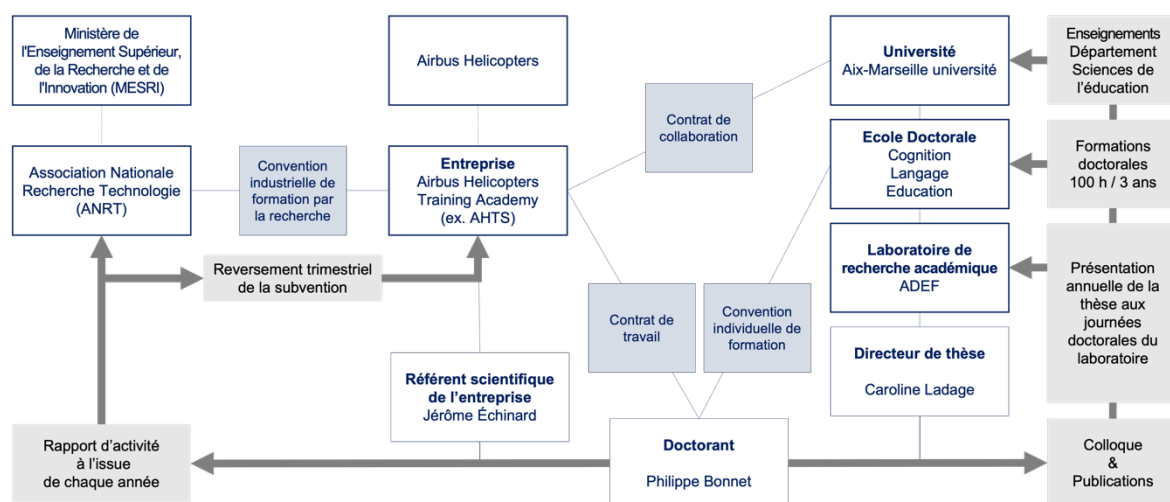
Ministère de l'Enseignement Supérieur, de la Recherche et de l'Innovation (MESRI)

Airbus Helicopters

Université
Aix-Marseille université

Enseignements Département Sciences de l'éducation

Contrat de collaboration

Association Nationale Recherche Technologie (ANRT)

Convention industrielle de formation par la recherche

Entreprise
Airbus Helicopters Training Academy (ex. AHTS)

Ecole Doctorale
Cognition
Langage
Education

Formations doctorales 100 h / 3 ans

Reversement trimestriel de la subvention

Laboratoire de recherche académique
ADEF

Présentation annuelle de la thèse aux journées doctorales du laboratoire

Contrat de travail

Convention individuelle de formation

Directeur de thèse
Caroline Ladage

Référent scientifique de l'entreprise
Jérôme Échinard

Rapport d'activité à l'issue de chaque année

Doctorant
Philippe Bonnet

Colloque & Publications